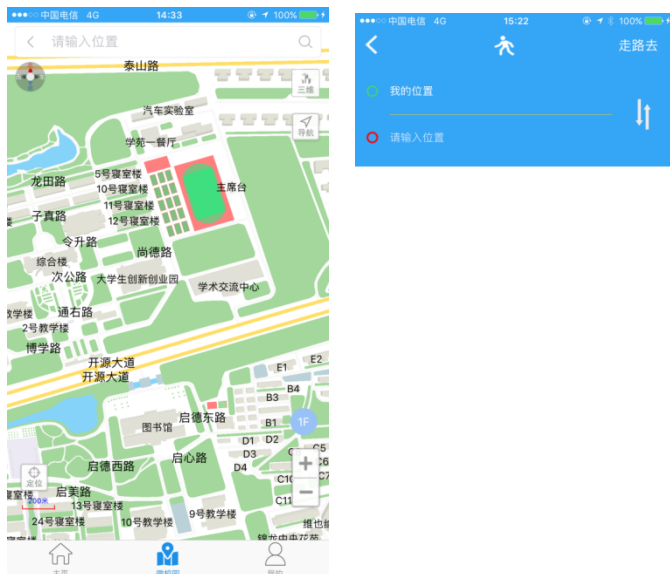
●●●○○ 中国电信 4G 14:33 100%

请输入位置

泰山路
三维
汽车实验室
导航
学苑一餐厅
龙田路
5号寝室楼
10号寝室楼
主席台
11号寝室楼
子真路
12号寝室楼
令升路
尚德路
综合楼
次公路
大学生创新创业园
学术交流中心
教学楼
通石路
2号教学楼
博学路
开源大道
开源大道
E1
E2
B4
B3
启德东路
B1
1F
图书馆
B2
D1
D2
C5
D3
启心路
启德西路
D4
C6
C7
C10
定位
C11
寝室楼
启美路
200米
13号寝室楼
24号寝室楼
10号教学楼
9号教学楼
维也纳
锦龙中电花苑
主页
微校园
我的

●●●○○ 中国电信 4G 15:22 100%
走路去
我的位置
请输入位置